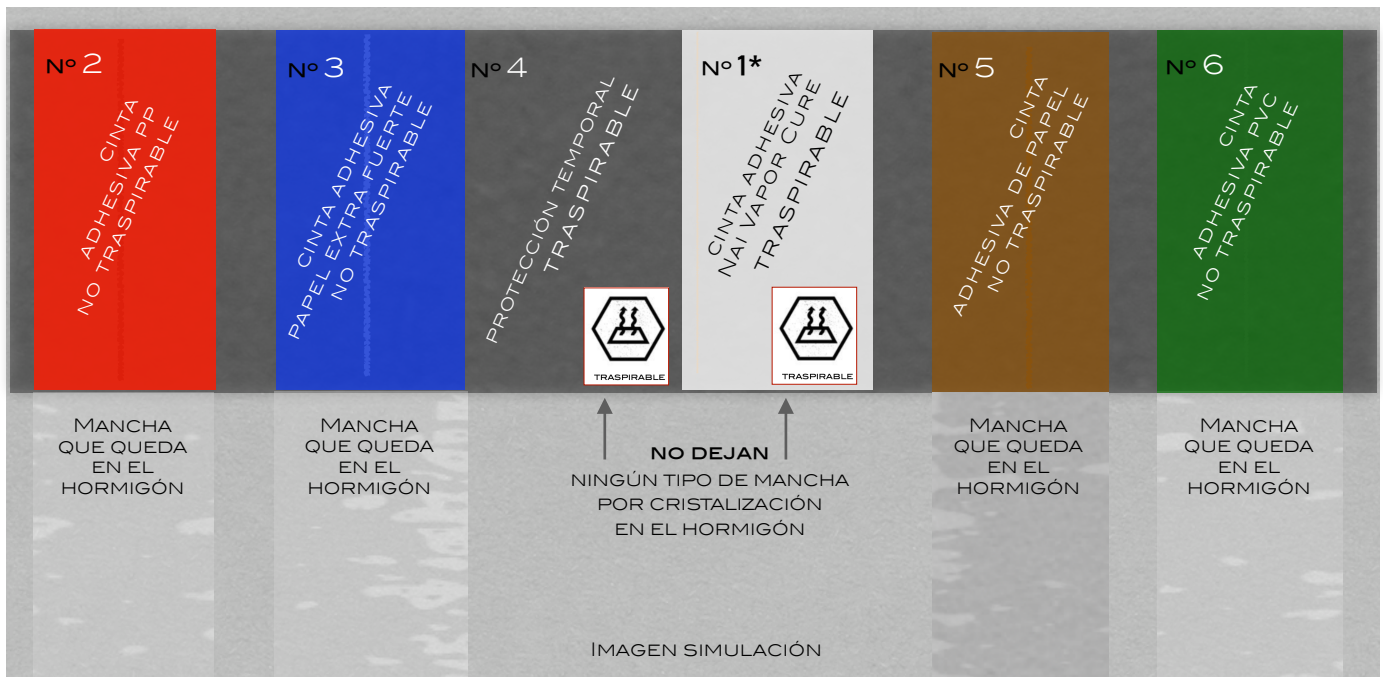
Nº 2
CINTA ADHESIVA PP NO TRASPIRABLE

Nº 3
CINTA ADHESIVA PAPEL EXTRA FUERTE NO TRASPIRABLE

Nº 4
PROTECCIÓN TEMPORAL TRASPIRABLE
TRASPIRABLE

Nº 1*
CINTA ADHESIVA NAI VAPOR CURE TRASPIRABLE
TRASPIRABLE

Nº 5
CINTA ADHESIVA DE PAPEL NO TRASPIRABLE

Nº 6
CINTA ADHESIVA PVC NO TRASPIRABLE

MANCHA QUE QUEDA EN EL HORMIGÓN

MANCHA QUE QUEDA EN EL HORMIGÓN

NO DEJAN
NINGÚN TIPO DE MANCHA POR CRISTALIZACIÓN EN EL HORMIGÓN

MANCHA QUE QUEDA EN EL HORMIGÓN

MANCHA QUE QUEDA EN EL HORMIGÓN

IMAGEN SIMULACIÓN